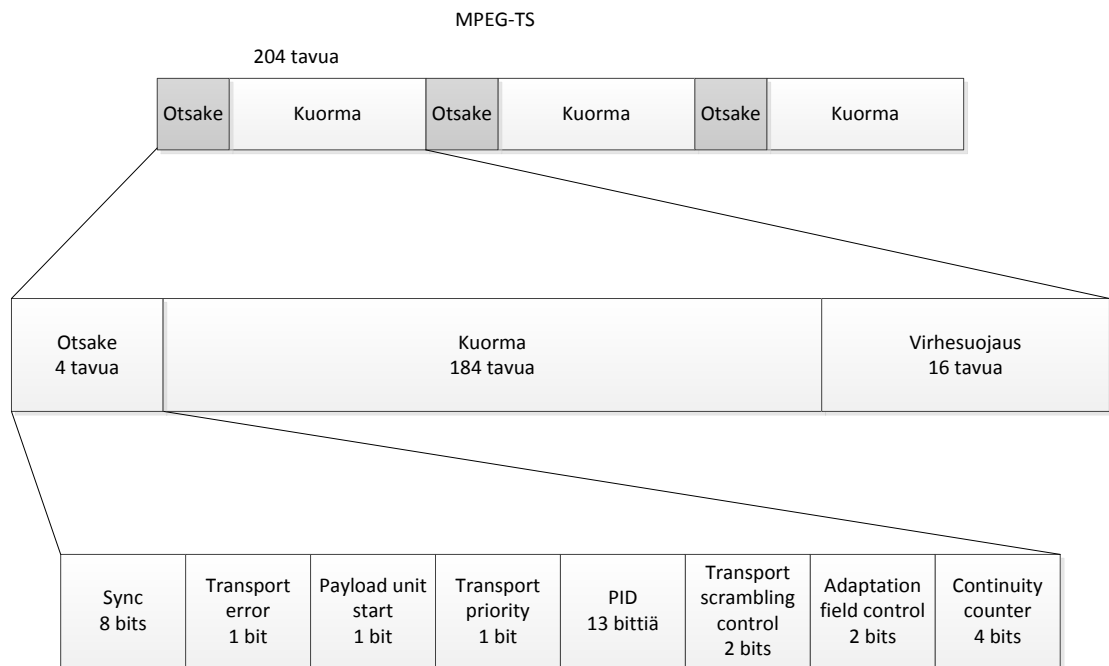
MPEG-TS

204 tavua

Otsake
Kuorma
Otsake
Kuorma
Otsake
Kuorma

Otsake
4 tavua

Kuorma
184 tavua

Virhesuojaus
16 tavua

Sync
8 bits

Transport error
1 bit

Payload unit start
1 bit

Transport priority
1 bit

PID
13 bittiä

Transport scrambling control
2 bits

Adaptation field control
2 bits

Continuity counter
4 bits